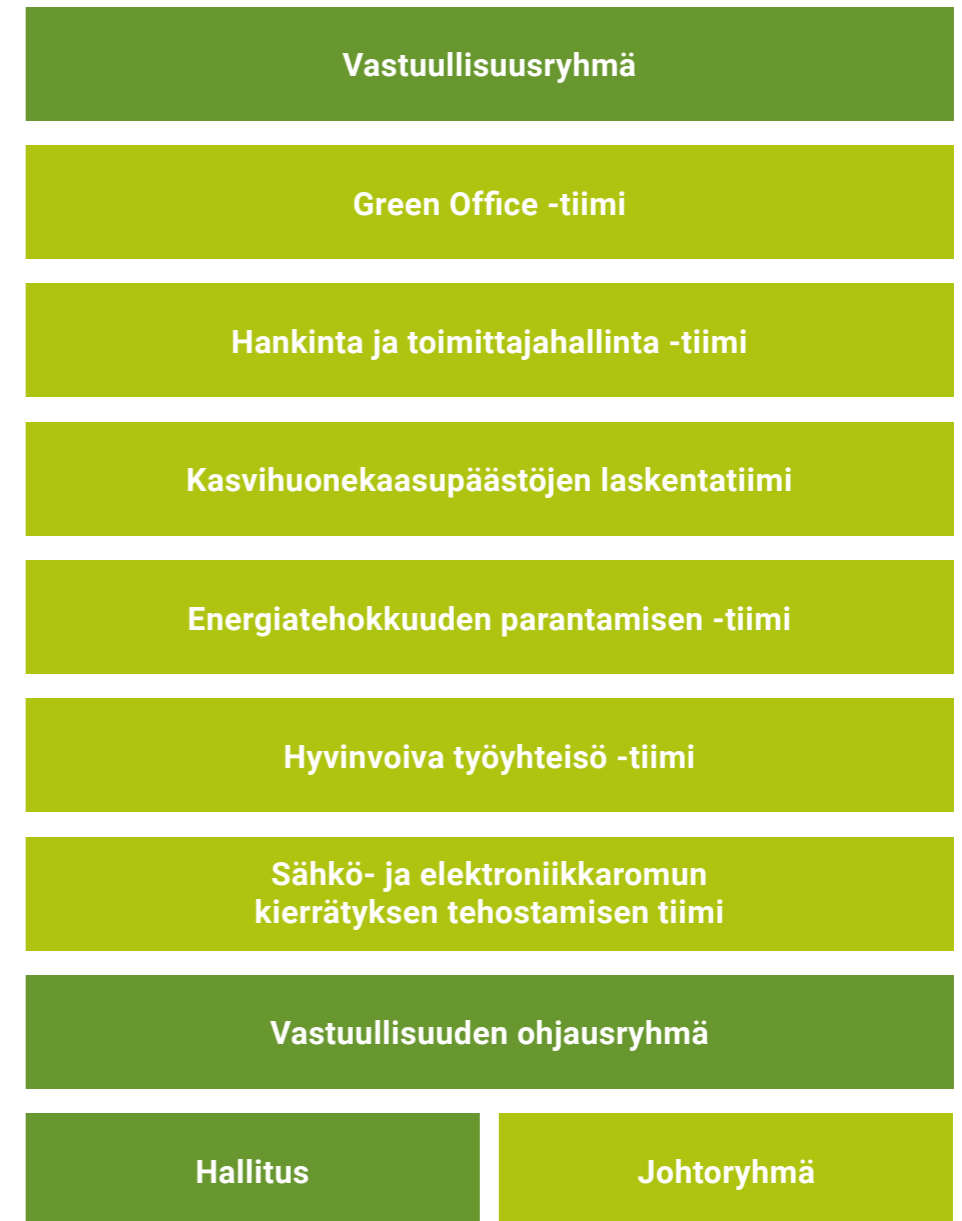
Vastuullisuusryhmä

Green Office -tiimi

Hankinta ja toimittajahallinta -tiimi

Kasvihuonekaasupäästöjen laskentatiimi

Energiatehokkuuden parantamisen -tiimi

Hyvinvoiva työyhteisö -tiimi

Sähkö- ja elektroniikkaromun kierrätyksen tehostamisen tiimi

Vastuullisuuden ohjausryhmä

Hallitus

Johtoryhmä